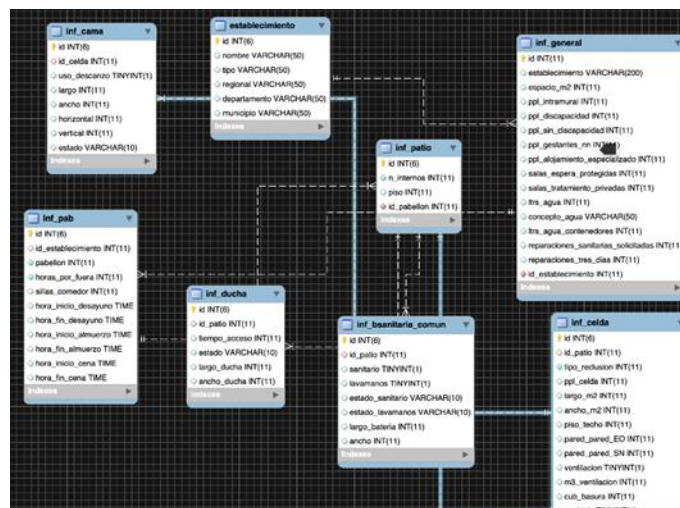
inf_cama
id INT(6)
id_celda INT(11)
uso_descanzo TINYINT(1)
largo INT(11)
ancho INT(11)
horizontal INT(11)
vertical INT(11)
estado VARCHAR(10)
Indexes

establecimiento
id INT(6)
nombre VARCHAR(50)
tipo VARCHAR(50)
regional VARCHAR(50)
departamento VARCHAR(50)
municipio VARCHAR(50)
Indexes

inf_general
id INT(11)
establecimiento VARCHAR(200)
espacio_m2 INT(11)
ppl_intramural INT(11)
ppl_discapacidad INT(11)
ppl_sin_discapacidad INT(11)
ppl_gestantes_nn IN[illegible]
ppl_alojamiento_especializado INT(11)
salas_espera_protegidas INT(11)
salas_tratamiento_privadas INT(11)
ltrs_agua INT(11)
concepto_agua VARCHAR(50)
ltrs_agua_contenedores INT(11)
reparaciones_sanitarias_solicitadas INT(11)
reparaciones_tres_dias INT(11)
id_establecimiento INT(11)
Indexes

inf_patio
id INT(6)
n_internos INT(11)
piso INT(11)
id_pabellon INT(11)
Indexes

inf_pab
id INT(6)
id_establecimiento INT(11)
pabellon INT(11)
horas_por_fuera INT(11)
sillas_comedor INT(11)
hora_inicio_desayuno TIME
hora_fin_desayuno TIME
hora_inicio_almuerzo TIME
hora_fin_almuerzo TIME
hora_inicio_cena TIME
hora_fin_cena TIME
Indexes

inf_ducha
id INT(6)
id_patio INT(11)
tiempo_acceso INT(11)
estado VARCHAR(10)
largo_ducha INT(11)
ancho_ducha INT(11)
Indexes

inf_bsanitaria_comun
id INT(6)
id_patio INT(11)
sanitario TINYINT(1)
lavamanos TINYINT(1)
estado_sanitario VARCHAR(10)
estado_lavamanos VARCHAR(10)
largo_bateria INT(11)
ancho INT(11)
Indexes

inf_celda
id INT(6)
id_patio INT(11)
tipo_reclusion INT(11)
ppl_celda INT(11)
largo_m2 INT(11)
ancho_m2 INT(11)
piso_techo INT(11)
pared_pared_EO INT(11)
pared_pared_SN INT(11)
ventilacion TINYINT(1)
m3_ventilacion INT(11)
cub_basura INT(11)